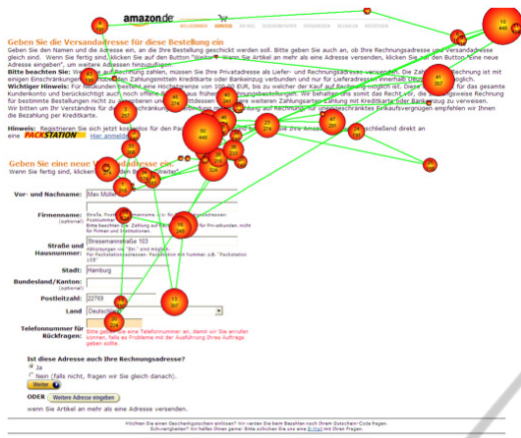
amazon.de

Geben Sie die Versandadresse für diese Bestellung ein

Geben Sie den Namen und die Adresse ein, an die Ihre Bestellung geschickt werden soll. Bitte geben Sie auch an, ob Ihre Rechnungsadresse und Versandadresse gleich sind. Wenn Sie fertig sind, klicken Sie auf den Button "Weiter". Wenn Sie Artikel an mehr als eine Adresse versenden, klicken Sie auf den Button "Eine neue Adresse eingeben", um weitere Adressen hinzuzufügen.
Bitte beachten Sie: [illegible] Rechnungsadresse verwenden. Die Zahlung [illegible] ist mit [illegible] möglich.
Wichtiger Hinweis: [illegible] Kauf auf Rechnung möglich ist. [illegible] für das gesamte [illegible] zu verweisen. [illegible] Kreditkarte.

Hinweis: Registrieren Sie sich jetzt kostenlos für den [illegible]
PACKSTATION Hier anmelden

Geben Sie eine neue Versandadresse ein
Wenn Sie fertig sind, klicken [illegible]

Vor- und Nachname: Max Müller
Firmenname: (optional)
Straße und Hausnummer: Braasmannstraße 103
Stadt: Hamburg
Bundesland/Kanton: (optional)
Postleitzahl: 22769
Land: Deutschland
Telefonnummer für Rückfragen: (optional)
Bitte geben Sie eine Telefonnummer an, damit wir Sie anrufen können, falls es Probleme mit der Ausführung Ihres Auftrags geben sollte.

Ist diese Adresse auch Ihre Rechnungsadresse?
Ja
Nein (falls nicht, fragen wir Sie gleich danach).
Weiter

ODER Weitere Adresse eingeben
wenn Sie Artikel an mehr als eine Adresse versenden.